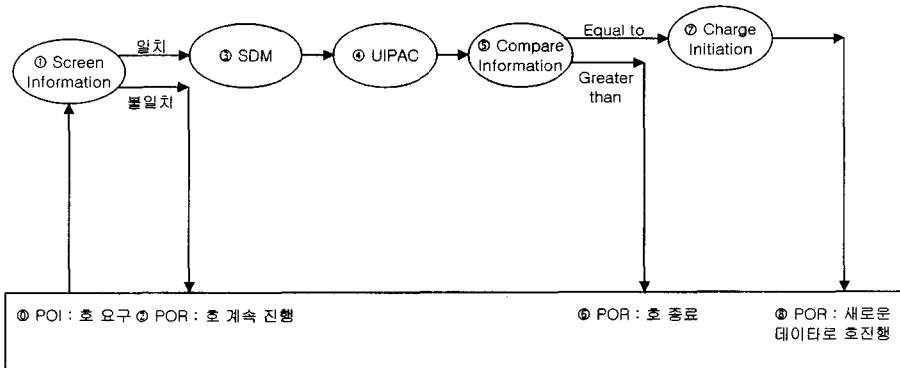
① Screen Information

일치

불일치

③ SDM

④ UIPAC

⑤ Compare Information

Equal to

Greater than

⑦ Charge Initiation

⓪ POI : 호 요구 ② POR : 호 계속 진행

⑥ POR : 호 종료

⑧ POR : 새로운 데이타로 호진행